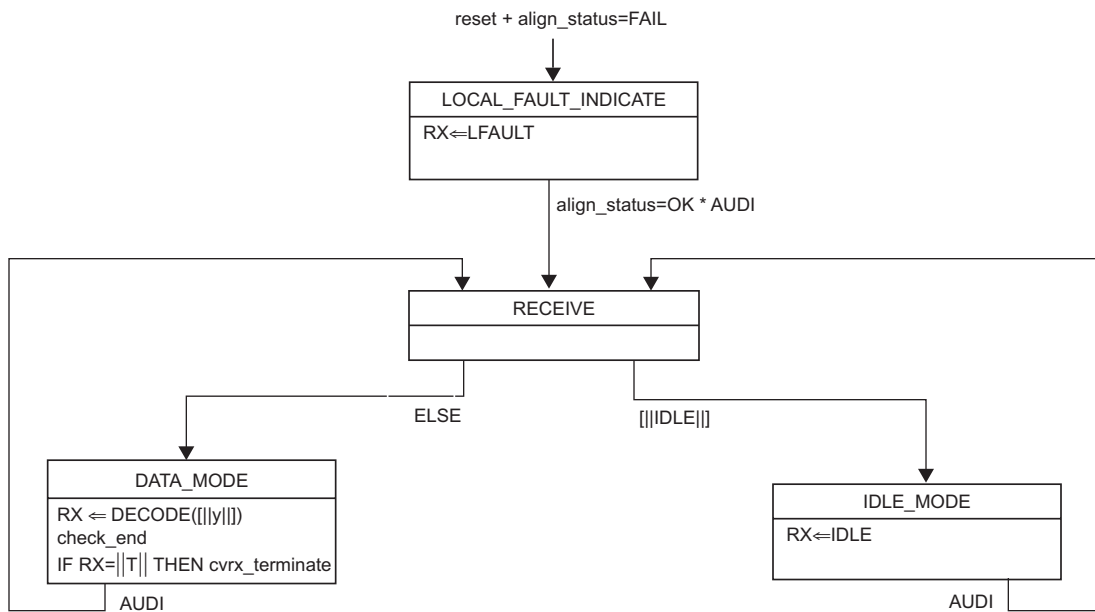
reset + align_status=FAIL

LOCAL_FAULT_INDICATE

RX⇐LFAULT

align_status=OK * AUDI

RECEIVE

ELSE

[||IDLE||]

DATA_MODE

RX ⇐ DECODE([||y||])
check_end
IF RX=||T|| THEN cvrx_terminate

AUDI

IDLE_MODE

RX⇐IDLE

AUDI